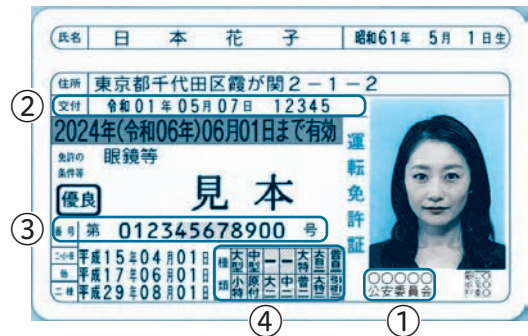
氏名 日 本 花 子 昭和61年 5月 1日生

住所 東京都千代田区霞が関2－1－2

②

交付 令和01年05月07日 12345

2024年(令和06年)06月01日まで有効

免許の条件等 眼鏡等

優良

見本

運転免許証

③

番号 第 012345678900 号

二小原 平成15年04月01日
他 平成17年06月01日
二種 平成29年08月01日

種類

| 大型 | 中型 | 準中型 | 普通 | 大特 | 大自二 | 普自二 |
|---|---|---|---|---|---|---|
| 小特 | 原付 | 大二 | 中二 | 普二 | 大特二 | 引二 |

〇〇〇〇〇 公安委員会

④ ①